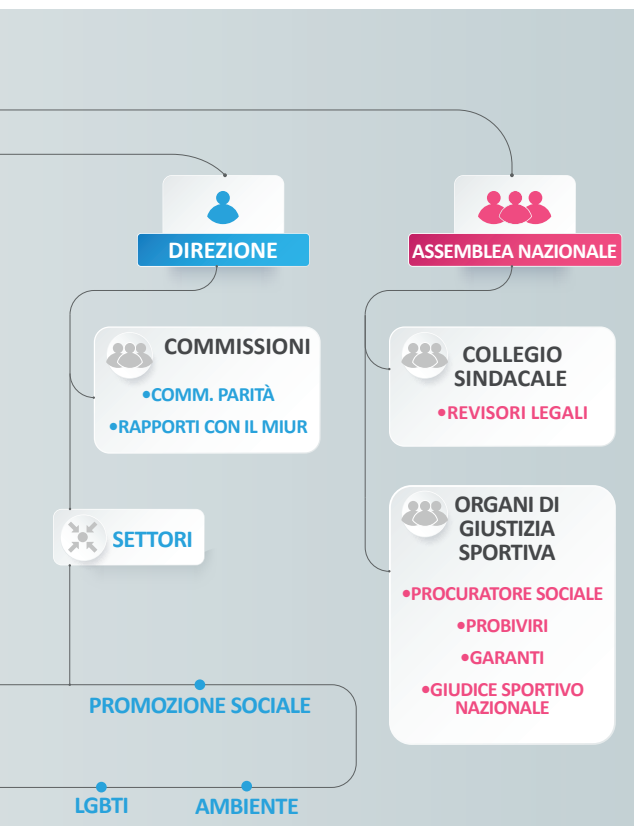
DIREZIONE

ASSEMBLEA NAZIONALE

COMMISSIONI
•COMM. PARITÀ
•RAPPORTI CON IL MIUR

COLLEGIO SINDACALE
•REVISORI LEGALI

SETTORI

ORGANI DI GIUSTIZIA SPORTIVA
•PROCURATORE SOCIALE
•PROBIVIRI
•GARANTI
•GIUDICE SPORTIVO NAZIONALE

PROMOZIONE SOCIALE

LGBTI

AMBIENTE